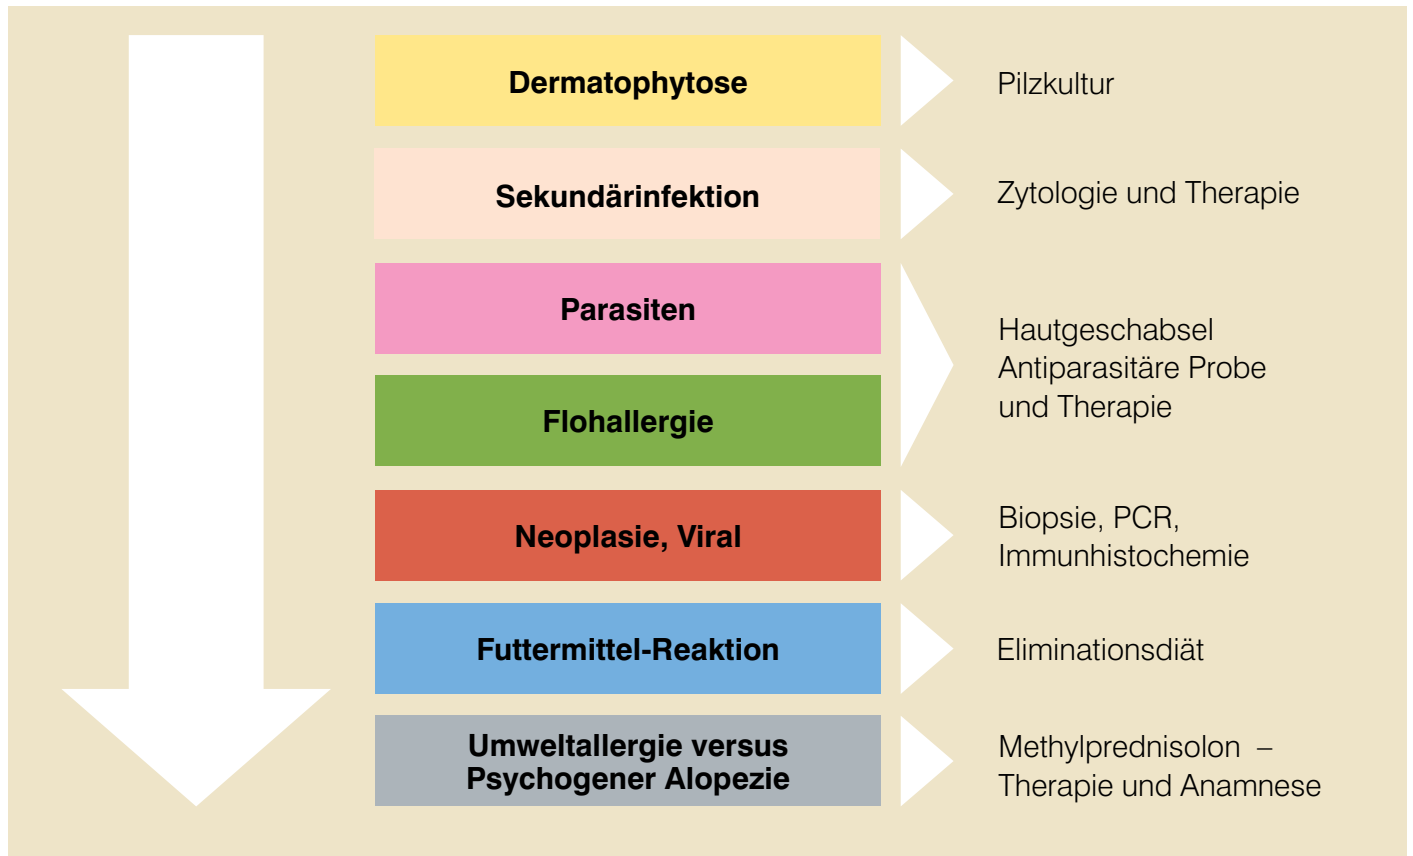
Dermatophytose

Pilzkultur

Sekundärinfektion

Zytologie und Therapie

Parasiten

Flohallergie

Hautgeschabsel
Antiparasitäre Probe
und Therapie

Neoplasie, Viral

Biopsie, PCR,
Immunhistochemie

Futtermittel-Reaktion

Eliminationsdiät

Umweltallergie versus
Psychogener Alopezie

Methylprednisolon –
Therapie und Anamnese